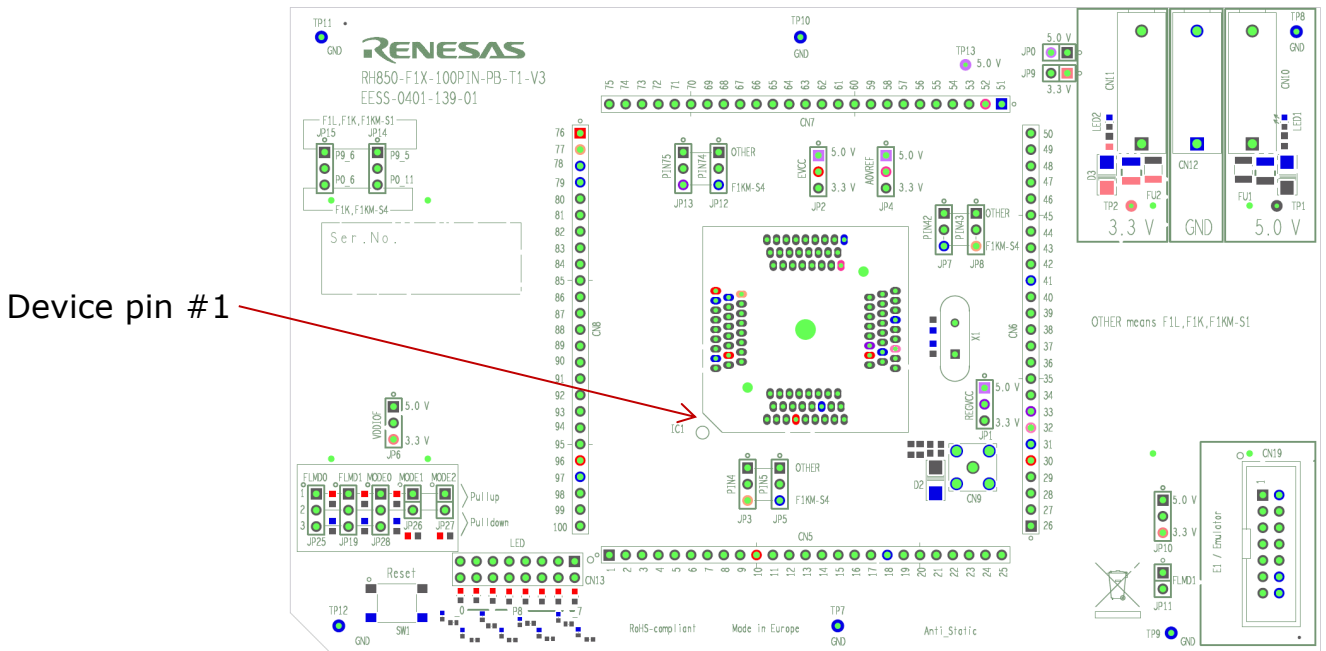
Device pin #1

TP11
GND
RENESAS
RH850-F1X-100PIN-PB-T1-V3
EESS-0401-139-01

F1L,F1K,F1KM-S1
JP15 JP14
P9_6 P9_5
P0_6 P0_11
F1K,F1KM-S4

Ser.No.

TP10
GND

TP13 5.0 V
JP0 5.0 V
JP9 3.3 V

75 74 73 72 71 70 69 68 67 66 65 64 63 62 61 60 59 58 57 56 55 54 53 52 51
CN7

76 77 78 79 80 81 82 83 84 85 86 87 88 89 90 91 92 93 94 95 96 97 98 99 100
CN8

PIN75 PIN74 OTHER
F1KM-S4
JP13 JP12

EVCC 5.0 V
3.3 V
JP2

AWVREF 5.0 V
3.3 V
JP4

PIN42 PIN43 OTHER
F1KM-S4
JP7 JP8

50 49 48 47 46 45 44 43 42 41 40 39 38 37 36 35 34 33 32 31 30 29 28 27 26
CN6

X1

REGVCC 5.0 V
3.3 V
JP1

IC1

VDD10F 5.0 V
3.3 V
JP6

FLMD0 FLMD1 MODE0 MODE1 MODE2
1
2
3
Pullup
Pulldown
JP25 JP19 JP28 JP26 JP27

PIN4 PIN5 OTHER
F1KM-S4
JP3 JP5

D2
CN9

CN5
1 2 3 4 5 6 7 8 9 10 11 12 13 14 15 16 17 18 19 20 21 22 23 24 25

LED
CN13

Reset
SW1

0 P8 7

TP12
GND

RoHS-compliant
Made in Europe
TP7
GND
Anti_Static

TP8
GND
CN11
LED2
D3
TP2
FU2
CN12
CN10
LED1
FU1
TP1
3.3 V
GND
5.0 V

OTHER means F1L,F1K,F1KM-S1

CN19
1
E1 / Emulator

5.0 V
3.3 V
JP10
FLMD1
JP11
TP9 GND